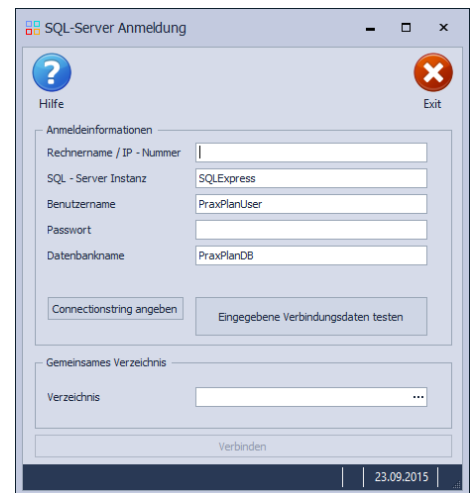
SQL-Server Anmeldung

Hilfe

Exit

Anmeldeinformationen

Rechnername / IP - Nummer

SQL - Server Instanz SQLExpress

Benutzername PraxPlanUser

Passwort

Datenbankname PraxPlanDB

Connectionstring angeben

Eingegebene Verbindungsdaten testen

Gemeinsames Verzeichnis

Verzeichnis ...

Verbinden

23.09.2015